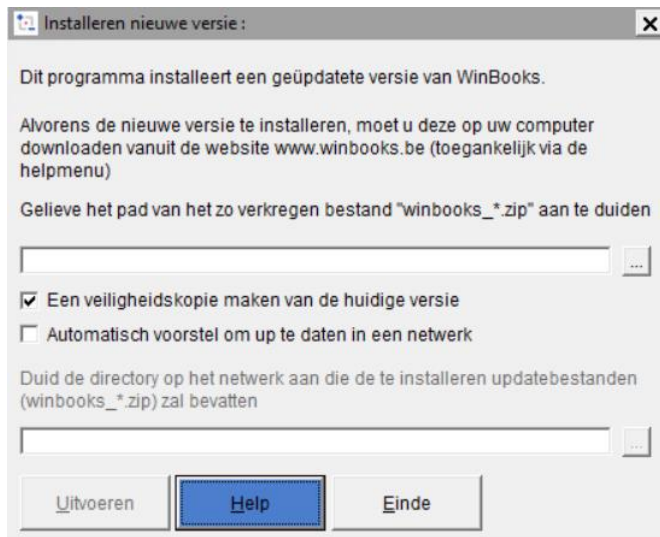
Installeren nieuwe versie :

Dit programma installeert een geüpdatete versie van WinBooks.

Alvorens de nieuwe versie te installeren, moet u deze op uw computer downloaden vanuit de website www.winbooks.be (toegankelijk via de helpmenu)

Gelieve het pad van het zo verkregen bestand "winbooks_*.zip" aan te duiden

...

☑ Een veiligheidskopie maken van de huidige versie

☐ Automatisch voorstel om up te daten in een netwerk

Duid de directory op het netwerk aan die de te installeren updatebestanden (winbooks_*.zip) zal bevatten

...

Uitvoeren | Help | Einde